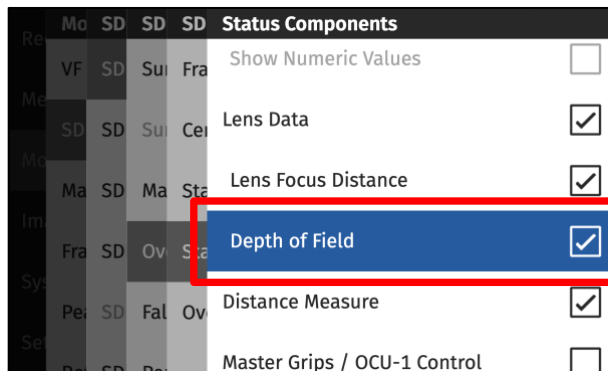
Re Mo SD SD SD Status Components

Me VF SD Sui Fra Show Numeric Values

Mo SD SD Sui Cer Lens Data

Ma SD Ma Sta Lens Focus Distance

Im Fra SD Ov Sta Depth of Field

Sys Pe SD Fal Ov Distance Measure

Se Master Grips / OCU-1 Control